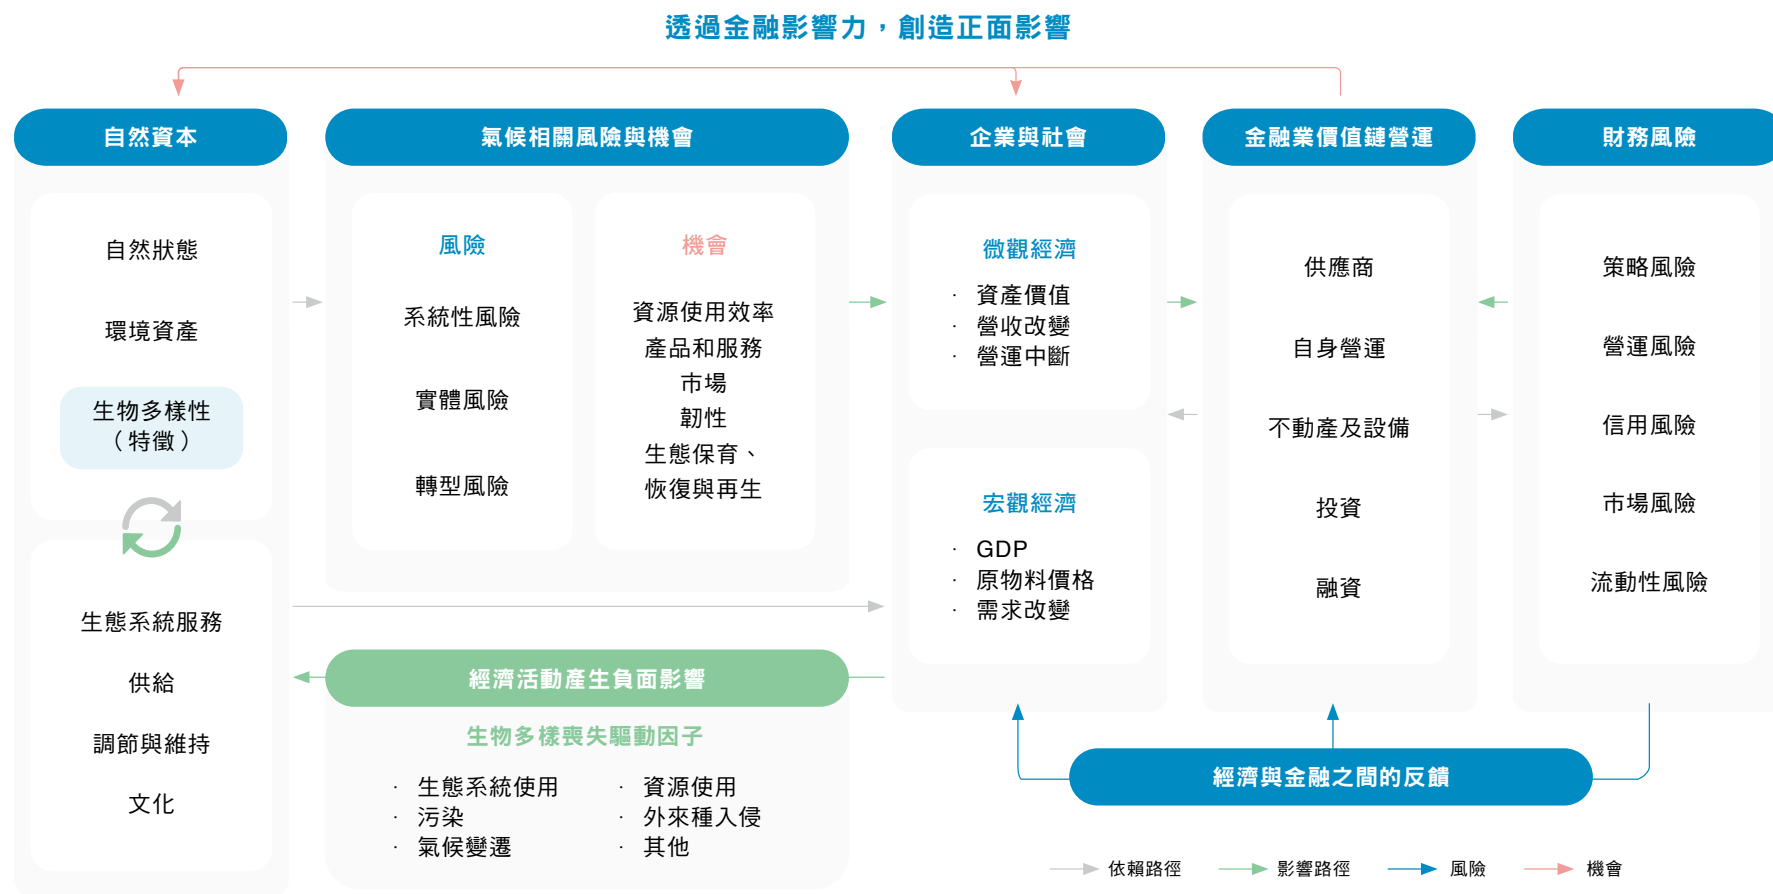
透過金融影響力，創造正面影響

自然資本

自然狀態

環境資產

生物多樣性
（特徵）

生態系統服務

供給

調節與維持

文化

氣候相關風險與機會

風險

系統性風險

實體風險

轉型風險

機會

資源使用效率
產品和服務
市場
韌性
生態保育、
恢復與再生

經濟活動產生負面影響

生物多樣性喪失驅動因子

· 生態系統使用
· 污染
· 氣候變遷

· 資源使用
· 外來種入侵
· 其他

企業與社會

微觀經濟

· 資產價值
· 營收改變
· 營運中斷

宏觀經濟

· GDP
· 原物料價格
· 需求改變

金融業價值鏈營運

供應商

自身營運

不動產及設備

投資

融資

財務風險

策略風險

營運風險

信用風險

市場風險

流動性風險

經濟與金融之間的反饋

依賴路徑　影響路徑　風險　機會